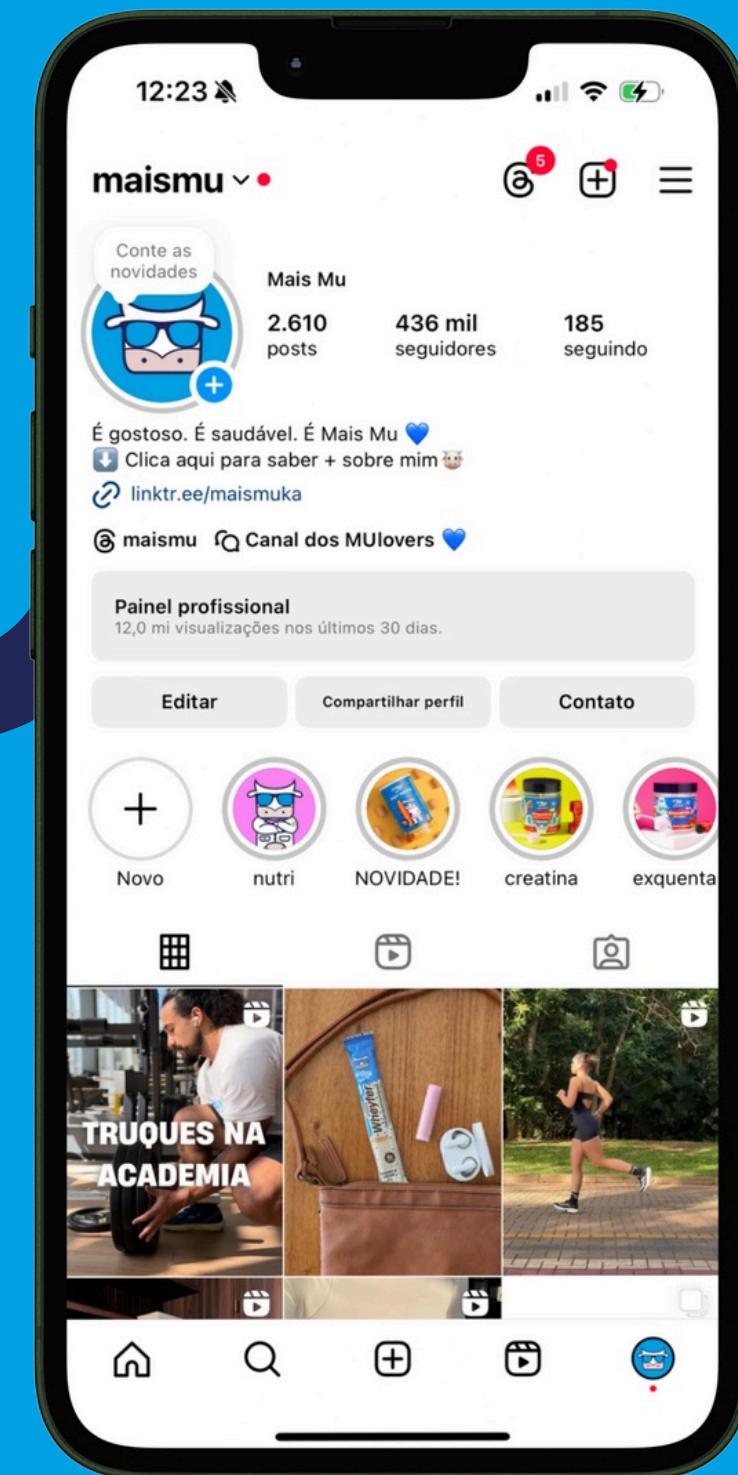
12:23

maismu

5

Conte as novidades

Mais Mu

2.610 posts

436 mil seguidores

185 seguindo

É gostoso. É saudável. É Mais Mu 💙
⬇️ Clica aqui para saber + sobre mim 🐮
linktr.ee/maismuka

maismu Canal dos MUlovers 💙

Painel profissional
12,0 mi visualizações nos últimos 30 dias.

Editar | Compartilhar perfil | Contato

Novo | nutri | NOVIDADE! | creatina | exquenta

TRUQUES NA ACADEMIA

Wheyter